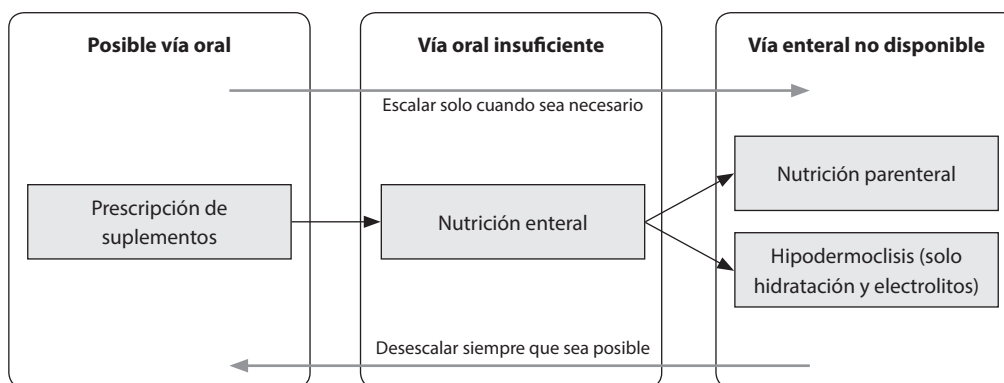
Posible vía oral

Vía oral insuficiente

Vía enteral no disponible

Escalar solo cuando sea necesario

Prescripción de suplementos

Nutrición enteral

Nutrición parenteral

Hipodermoclisis (solo hidratación y electrolitos)

Desescalar siempre que sea posible